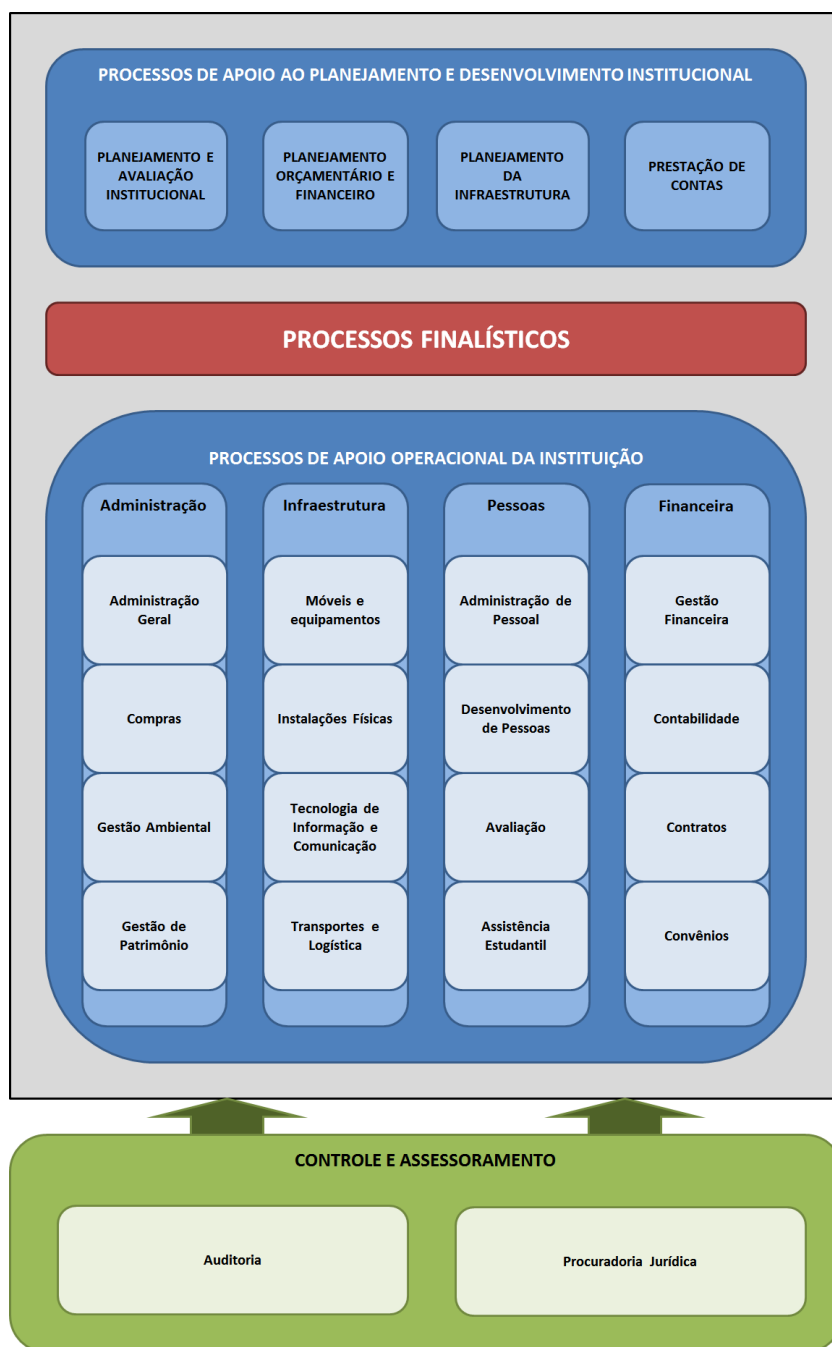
PROCESSOS DE APOIO AO PLANEJAMENTO E DESENVOLVIMENTO INSTITUCIONAL

PLANEJAMENTO E AVALIAÇÃO INSTITUCIONAL

PLANEJAMENTO ORÇAMENTÁRIO E FINANCEIRO

PLANEJAMENTO DA INFRAESTRUTURA

PRESTAÇÃO DE CONTAS

PROCESSOS FINALÍSTICOS

PROCESSOS DE APOIO OPERACIONAL DA INSTITUIÇÃO

Administração

Administração Geral

Compras

Gestão Ambiental

Gestão de Patrimônio

Infraestrutura

Móveis e equipamentos

Instalações Físicas

Tecnologia de Informação e Comunicação

Transportes e Logística

Pessoas

Administração de Pessoal

Desenvolvimento de Pessoas

Avaliação

Assistência Estudantil

Financeira

Gestão Financeira

Contabilidade

Contratos

Convênios

CONTROLE E ASSESSORAMENTO

Auditoria

Procuradoria Jurídica